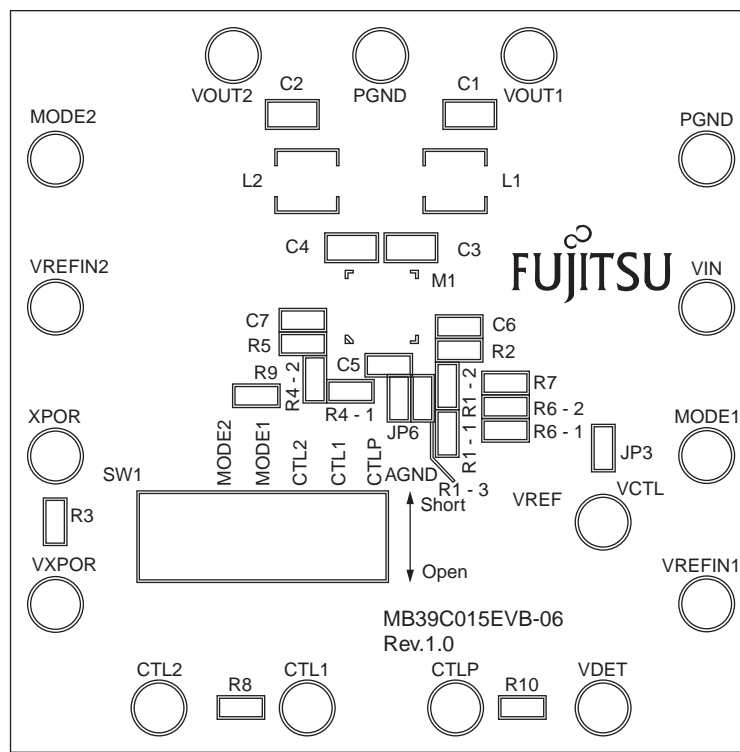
VOUT2 C2 PGND C1 VOUT1

MODE2

PGND

L2

L1

C4

C3

FUJITSU

M1

VREFIN2

VIN

C7

C6

R5

R2

C5

R9

R4 - 2

R7

R4 - 1

R1 - 2

R6 - 2

R1 - 1

R6 - 1

XPOR

JP6

MODE1

MODE2

MODE1

CTL2

CTL1

CTLP

JP3

SW1

AGND

R1 - 3

VREF

VCTL

Short

R3

Open

VXPOR

VREFIN1

MB39C015EVB-06
Rev.1.0

CTL2 R8 CTL1 CTLP R10 VDET